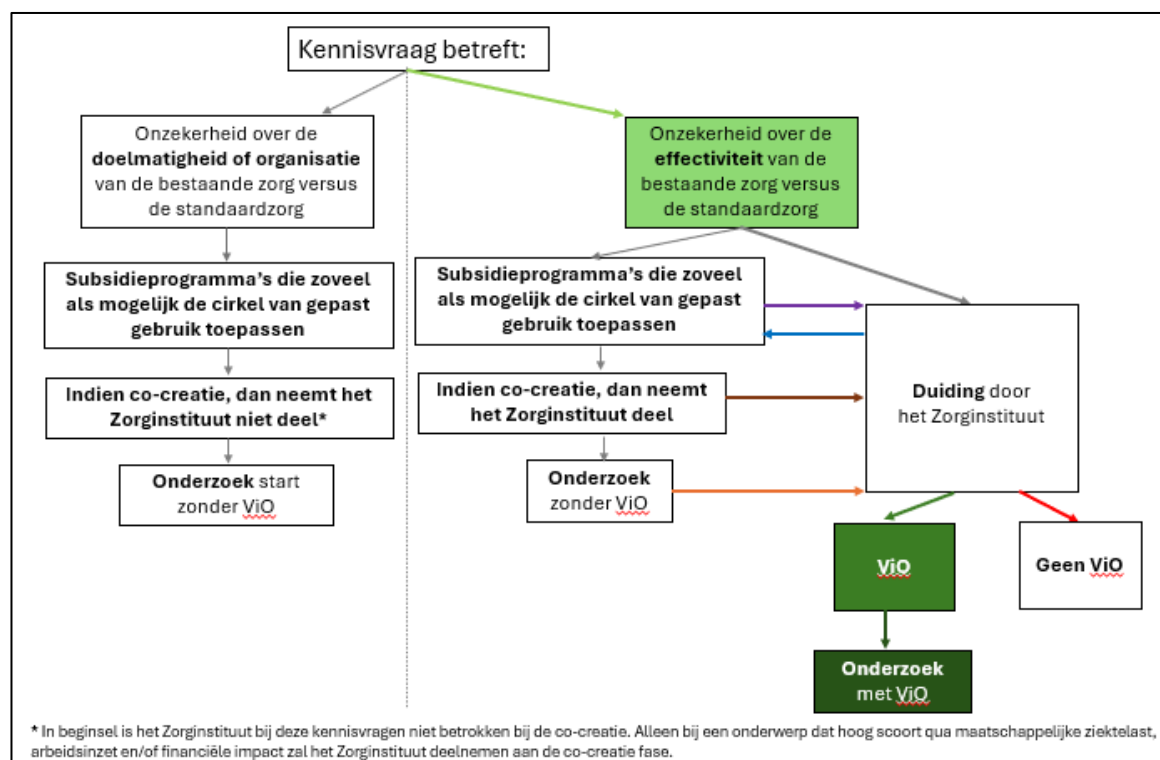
Kennisvraag betreft:

Onzekerheid over de **doelmatigheid of organisatie** van de bestaande zorg versus de standaardzorg

Subsidieprogramma's die zoveel als mogelijk de cirkel van gepast gebruik toepassen

Indien co-creatie, dan neemt het Zorginstituut niet deel*

**Onderzoek** start zonder ViO

Onzekerheid over de **effectiviteit** van de bestaande zorg versus de standaardzorg

Subsidieprogramma's die zoveel als mogelijk de cirkel van gepast gebruik toepassen

Indien co-creatie, dan neemt het Zorginstituut deel

**Onderzoek** zonder ViO

**Duiding** door het Zorginstituut

ViO

Geen ViO

**Onderzoek** met ViO

* In beginsel is het Zorginstituut bij deze kennisvragen niet betrokken bij de co-creatie. Alleen bij een onderwerp dat hoog scoort qua maatschappelijke ziektelast, arbeidsinzet en/of financiële impact zal het Zorginstituut deelnemen aan de co-creatie fase.